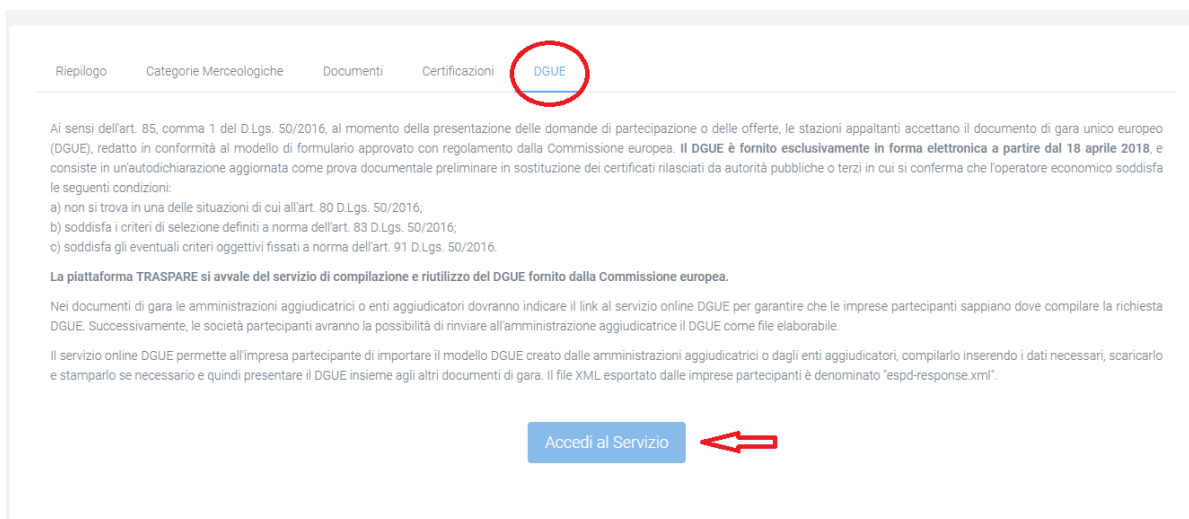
Riepilogo Categorie Merceologiche Documenti Certificazioni DGUE

Ai sensi dell'art. 85, comma 1 del D.Lgs. 50/2016, al momento della presentazione delle domande di partecipazione o delle offerte, le stazioni appaltanti accettano il documento di gara unico europeo (DGUE), redatto in conformità al modello di formulario approvato con regolamento dalla Commissione europea. Il DGUE è fornito esclusivamente in forma elettronica a partire dal 18 aprile 2018, e consiste in un'autodichiarazione aggiornata come prova documentale preliminare in sostituzione dei certificati rilasciati da autorità pubbliche o terzi in cui si conferma che l'operatore economico soddisfa le seguenti condizioni:
a) non si trova in una delle situazioni di cui all'art. 80 D.Lgs. 50/2016;
b) soddisfa i criteri di selezione definiti a norma dell'art. 83 D.Lgs. 50/2016;
c) soddisfa gli eventuali criteri oggettivi fissati a norma dell'art. 91 D.Lgs. 50/2016.

La piattaforma TRASPARE si avvale del servizio di compilazione e riutilizzo del DGUE fornito dalla Commissione europea.

Nei documenti di gara le amministrazioni aggiudicatrici o enti aggiudicatori dovranno indicare il link al servizio online DGUE per garantire che le imprese partecipanti sappiano dove compilare la richiesta DGUE. Successivamente, le società partecipanti avranno la possibilità di rinviare all'amministrazione aggiudicatrice il DGUE come file elaborabile.

Il servizio online DGUE permette all'impresa partecipante di importare il modello DGUE creato dalle amministrazioni aggiudicatrici o dagli enti aggiudicatori, compilarlo inserendo i dati necessari, scaricarlo e stamparlo se necessario e quindi presentare il DGUE insieme agli altri documenti di gara. Il file XML esportato dalle imprese partecipanti è denominato "espd-response.xml".

Accedi al Servizio